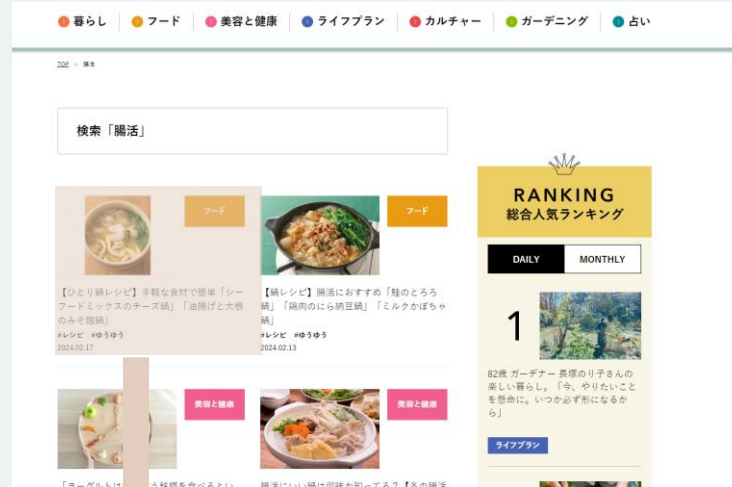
暮らし | フード | 美容と健康 | ライフプラン | カルチャー | ガーデニング | 占い

TOP > 腸活

検索「腸活」

フード

【ひとり鍋レシピ】手軽な食材で簡単「シーフードミックスのチーズ鍋」「油揚げと大根のみぞ読鍋」

#レシピ #ゆうゆう

2024.02.17

フード

【鍋レシピ】腸活におすすめ「鮭のとろろ鍋」「鶏肉のにら納豆鍋」「ミルクかぼちゃ鍋」

#レシピ #ゆうゆう

2024.02.13

美容と健康

「ヨーグルトは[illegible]う習慣を食べるとい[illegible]

美容と健康

腸活にいい鍋は何鍋か知ってる？【冬の腸活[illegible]

RANKING

総合人気ランキング

DAILY

MONTHLY

1

82歳 ガーデナー 長塚のり子さんの楽しい暮らし。「今、やりたいことを懸命に。いつか必ず形になるから」

ライフプラン